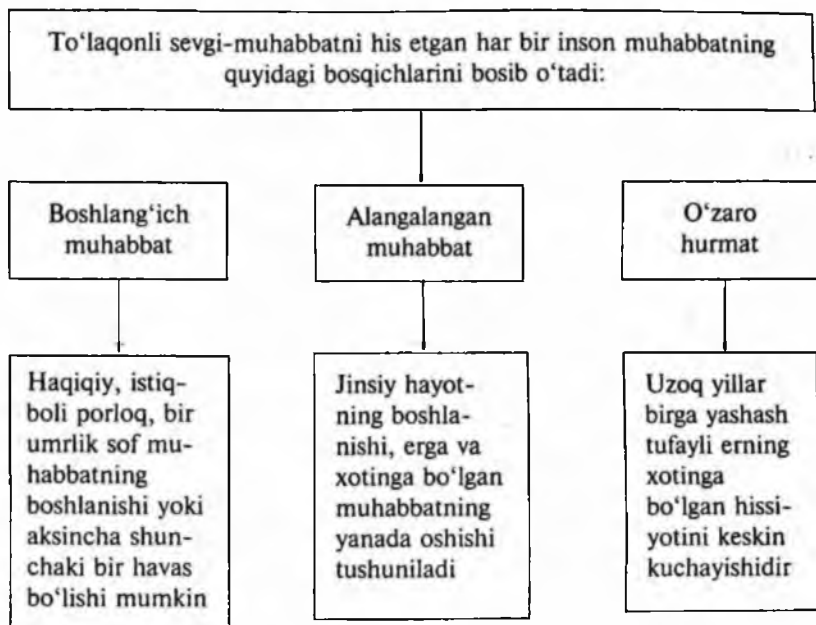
To‘laqonli sevgi-muhabbatni his etgan har bir inson muhabbatning quyidagi bosqichlarini bosib o‘tadi:

Boshlang‘ich muhabbat

Alangalangan muhabbat

O‘zaro hurmat

Haqiqiy, istiqboli porloq, bir umrlik sof muhabbatning boshlanishi yoki aksincha shunchaki bir havas bo‘lishi mumkin

Jinsiy hayotning boshlanishi, erga va xotinga bo‘lgan muhabbatning yanada oshishi tushuniladi

Uzoq yillar birga yashash tufayli erning xotinga bo‘lgan hissiyotini keskin kuchayishidir